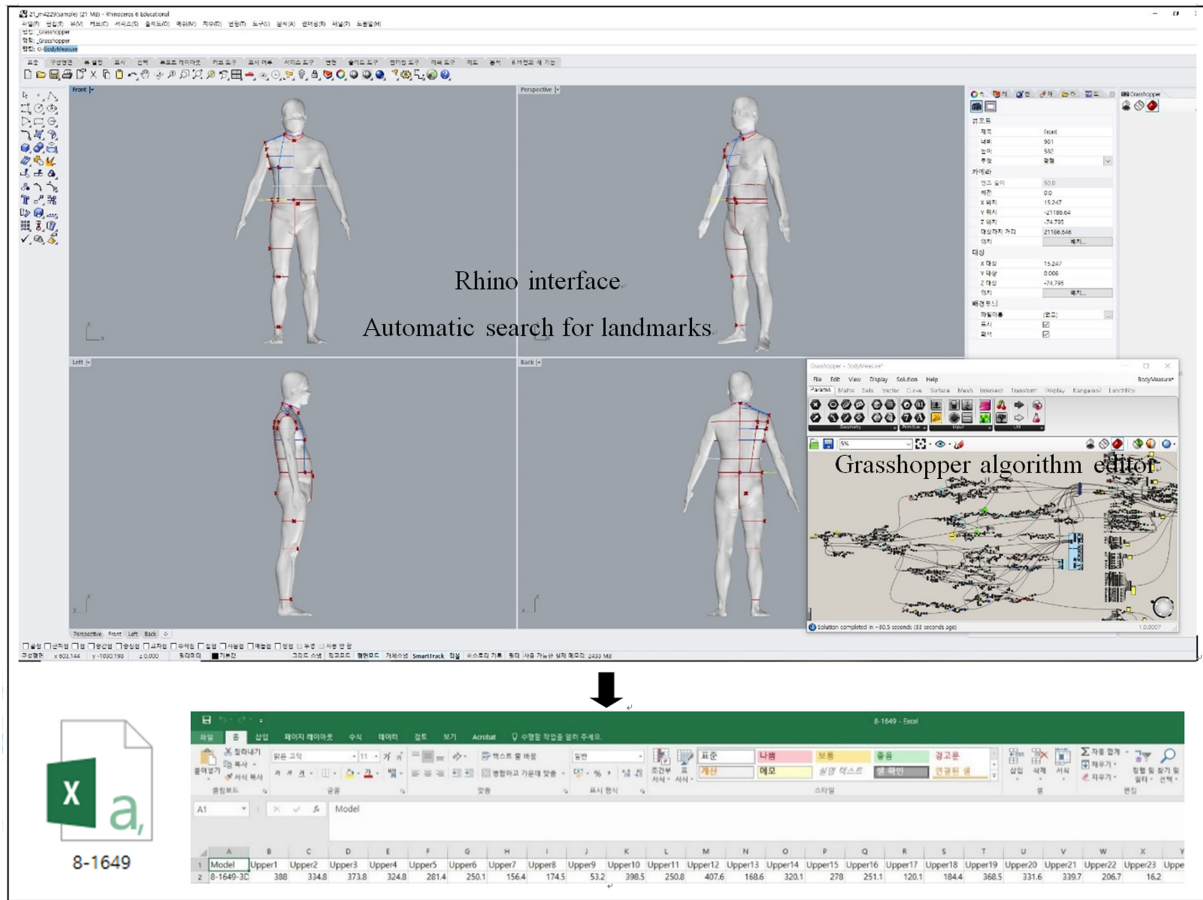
21_m4229(sample) (21 MB) - Rhinoceros 6 Educational

Front
Perspective
Left
Back

Rhino interface

Automatic search for landmarks

Grasshopper - BodyMeasure*
File Edit View Display Solution Help

Grasshopper algorithm editor

Solution completed in ~80.5 seconds (88 seconds ago)

Perspective Front Left Back

8-1649 - Excel

파일 홈 삽입 페이지 레이아웃 수식 데이터 검토 보기 Acrobat 수행할 작업을 알려 주세요.

표준 나쁨 보통 좋음 경고문
계산 메모 설명 텍스트 셀 확인 연결된 셀

A1 Model

8-1649

| | A | B | C | D | E | F | G | H | I | J | K | L | M | N | O | P | Q | R | S | T | U | V | W | X |
|---|---|---|---|---|---|---|---|---|---|---|---|---|---|---|---|---|---|---|---|---|---|---|---|---|
| 1 | Model | Upper1 | Upper2 | Upper3 | Upper4 | Upper5 | Upper6 | Upper7 | Upper8 | Upper9 | Upper10 | Upper11 | Upper12 | Upper13 | Upper14 | Upper15 | Upper16 | Upper17 | Upper18 | Upper19 | Upper20 | Upper21 | Upper22 | Upper23 |
| 2 | 8-1649-3D | 388 | 334.8 | 373.8 | 324.8 | 281.4 | 250.1 | 156.4 | 174.5 | 53.2 | 398.5 | 250.8 | 407.6 | 168.6 | 320.1 | 278 | 251.1 | 120.1 | 184.4 | 368.5 | 331.6 | 339.7 | 206.7 | 16.2 |